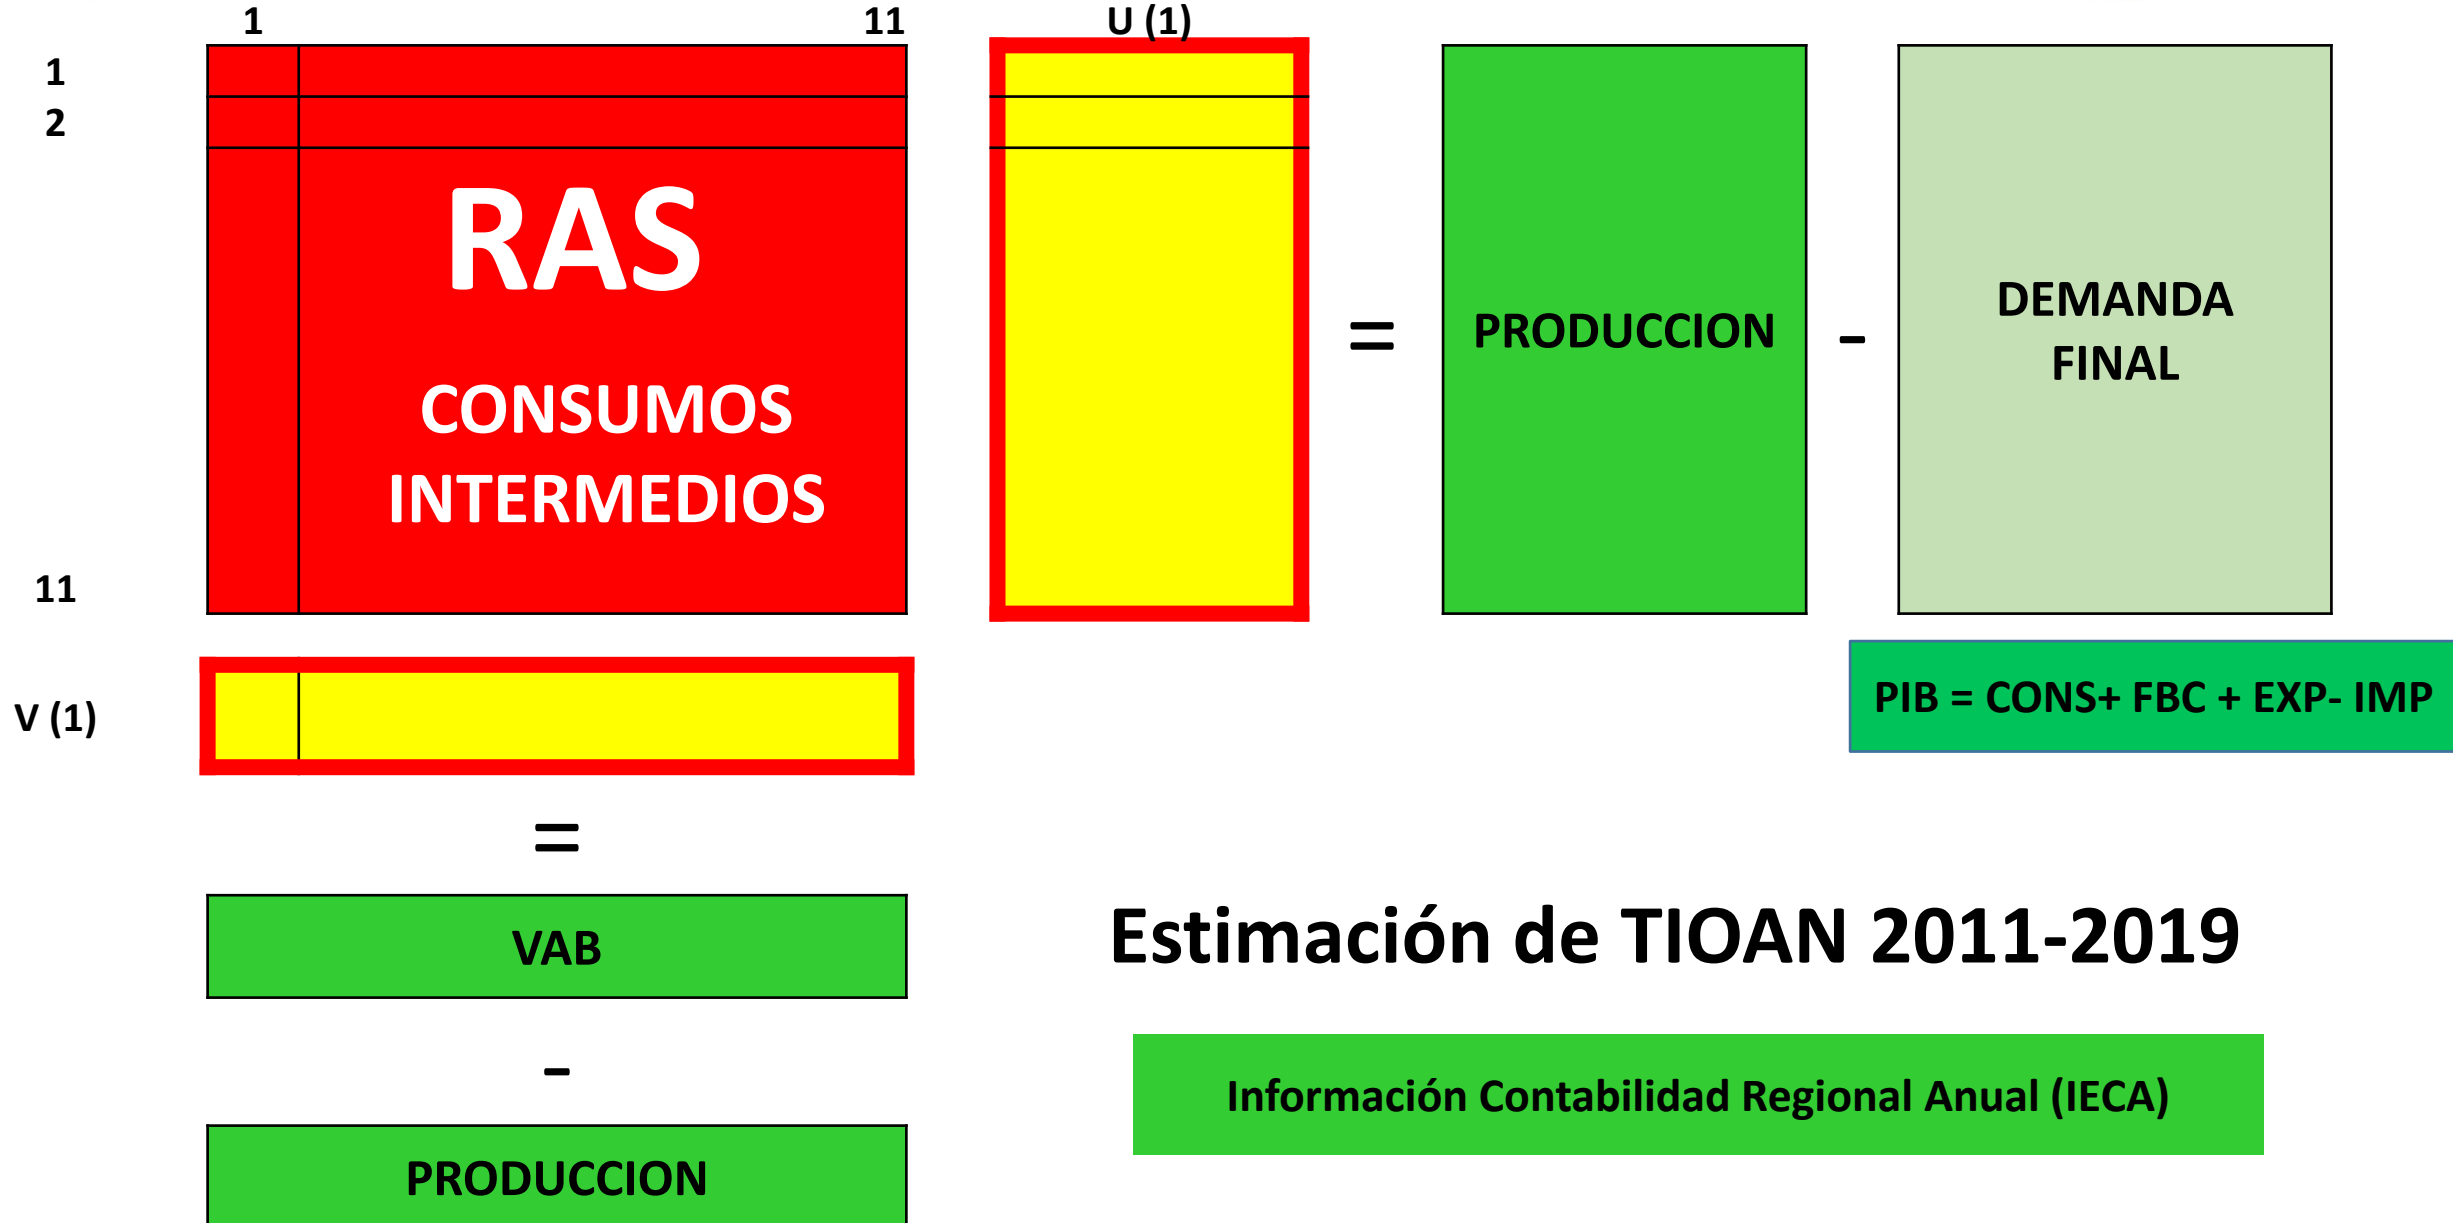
1

11

U (1)

1
2

RAS

CONSUMOS INTERMEDIOS

11

=

PRODUCCION

-

DEMANDA FINAL

PIB = CONS+ FBC + EXP- IMP

V (1)

=

VAB

-

PRODUCCION

Estimación de TIOAN 2011-2019

Información Contabilidad Regional Anual (IECA)